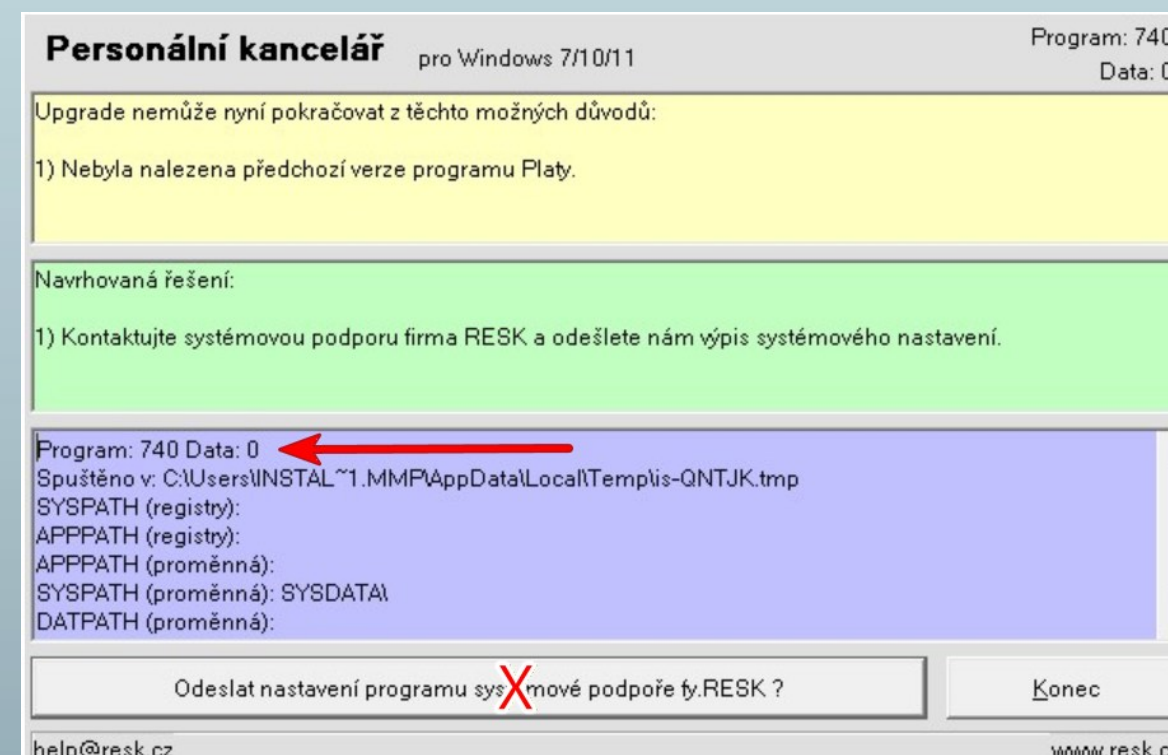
Personální kancelář pro Windows 7/10/11

Program: 74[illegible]
Data: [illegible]

Upgrade nemůže nyní pokračovat z těchto možných důvodů:

1) Nebyla nalezena předchozí verze programu Platy.

Navrhovaná řešení:

1) Kontaktujte systémovou podporu firma RESK a odešlete nám výpis systémového nastavení.

Program: 740 Data: 0
Spuštěno v: C:\Users\INSTAL~1.MMP\AppData\Local\Temp\is-QNTJK.tmp
SYSPATH (registry):
APPPATH (registry):
APPPATH (proměnná):
SYSPATH (proměnná): SYSDATA\
DATPATH (proměnná):

Odeslat nastavení programu sys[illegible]mové podpoře fy.RESK ?

Konec

help@resk.cz

www.resk.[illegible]